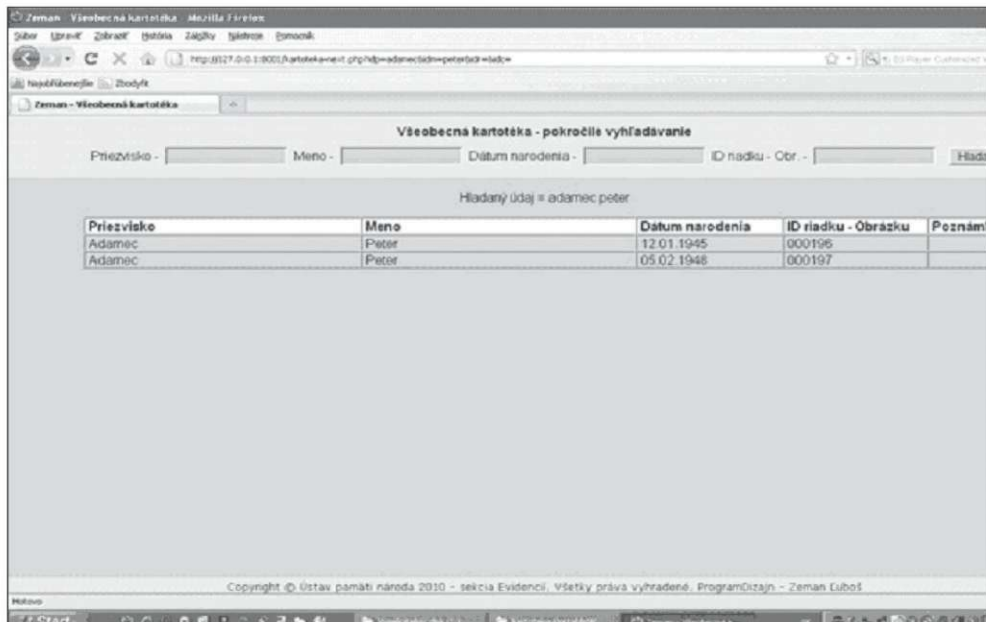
Zeman - Všeobecná kartotéka - Mozilla Firefox

Súbor Upraviť Zobraziť História Záložky Nástroje Pomocník

http://127.0.0.1:8001/kartoteka-next.php?idp=adamec&idm=peter&idr=&idc=

Najobľúbenejšie Zbodyft

Zeman - Všeobecná kartotéka

Všeobecná kartotéka - pokročilé vyhľadávanie

Priezvisko - Meno - Dátum narodenia - ID riadku - Obr. - Hlad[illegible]

Hladaný údaj = adamec peter

| Priezvisko | Meno | Dátum narodenia | ID riadku - Obrázku | Poznám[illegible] |
|---|---|---|---|---|
| Adamec | Peter | 12.01.1945 | 000196 | |
| Adamec | Peter | 05.02.1948 | 000197 | |

Copyright © Ústav pamäti národa 2010 - sekcia Evidencií. Všetky práva vyhradené. ProgramDizajn - Zeman Ľuboš

Hotovo

Start